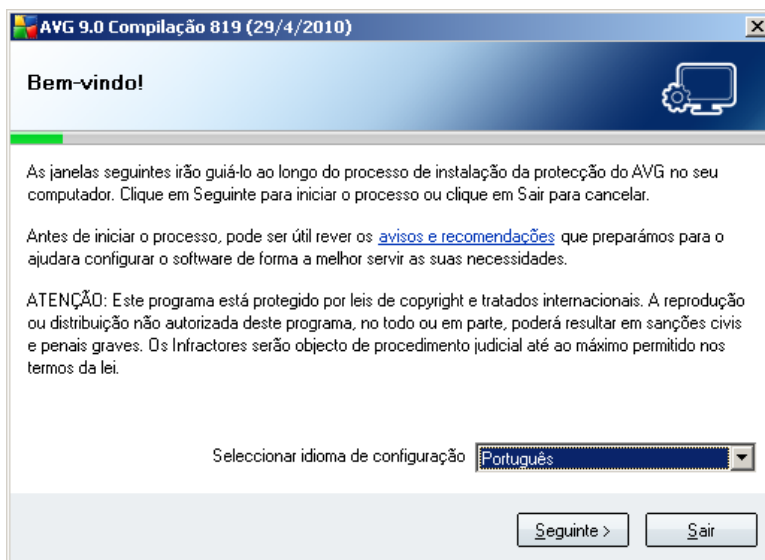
AVG 9.0 Compilação 819 (29/4/2010)

Bem-vindo!

As janelas seguintes irão guiá-lo ao longo do processo de instalação da protecção do AVG no seu computador. Clique em Seguinte para iniciar o processo ou clique em Sair para cancelar.

Antes de iniciar o processo, pode ser útil rever os avisos e recomendações que preparámos para o ajudara configurar o software de forma a melhor servir as suas necessidades.

ATENÇÃO: Este programa está protegido por leis de copyright e tratados internacionais. A reprodução ou distribuição não autorizada deste programa, no todo ou em parte, poderá resultar em sanções civis e penais graves. Os Infractores serão objecto de procedimento judicial até ao máximo permitido nos termos da lei.

Seleccionar idioma de configuração Português

Seguinte > Sair